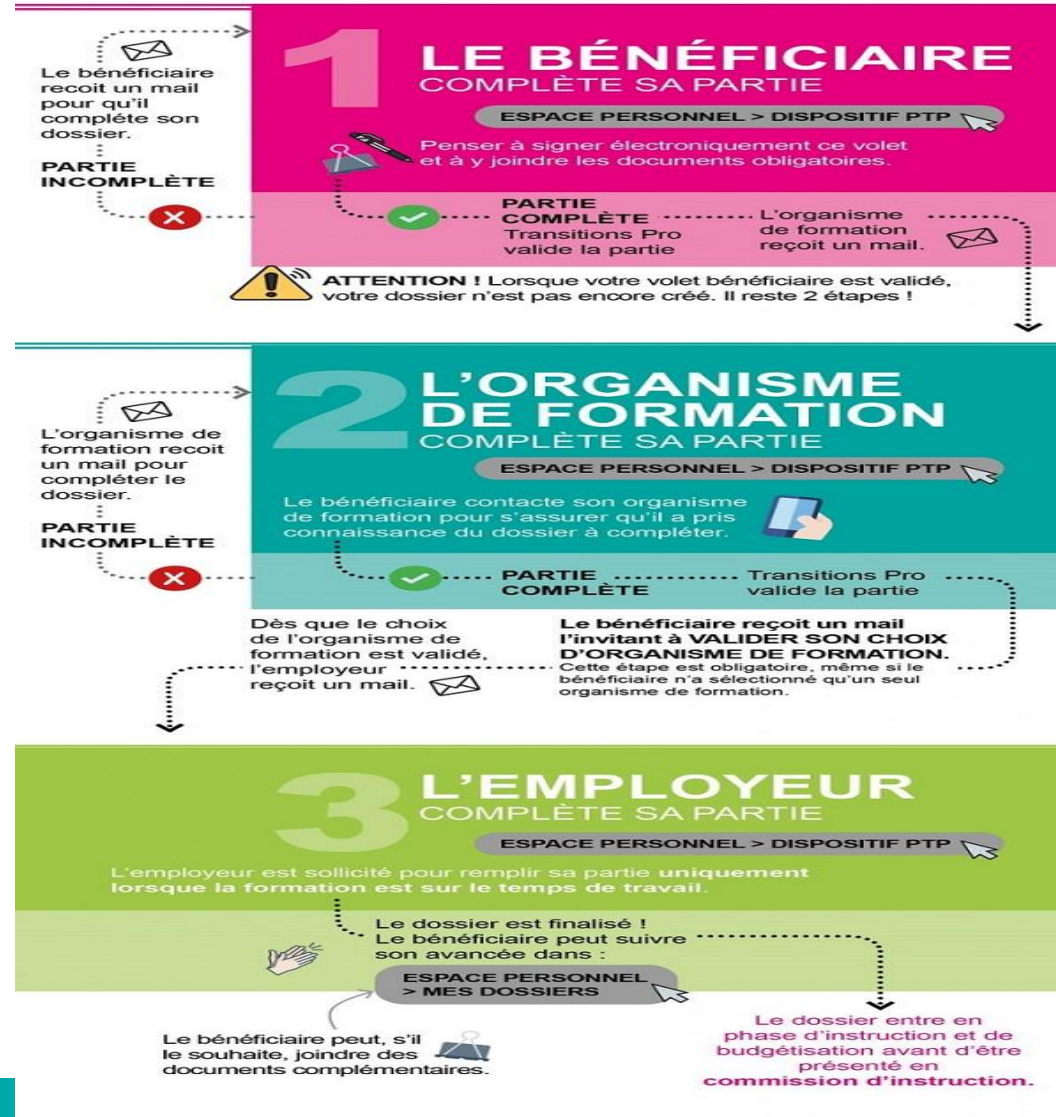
1
LE BÉNÉFICIAIRE
COMPLÈTE SA PARTIE

Le bénéficiaire reçoit un mail pour qu'il complète son dossier.

ESPACE PERSONNEL > DISPOSITIF PTP

Penser à signer électroniquement ce volet et à y joindre les documents obligatoires.

PARTIE INCOMPLÈTE

PARTIE COMPLÈTE Transitions Pro valide la partie

L'organisme de formation reçoit un mail.

ATTENTION ! Lorsque votre volet bénéficiaire est validé, votre dossier n'est pas encore créé. Il reste 2 étapes !

2
L'ORGANISME DE FORMATION
COMPLÈTE SA PARTIE

L'organisme de formation reçoit un mail pour compléter le dossier.

ESPACE PERSONNEL > DISPOSITIF PTP

Le bénéficiaire contacte son organisme de formation pour s'assurer qu'il a pris connaissance du dossier à compléter.

PARTIE INCOMPLÈTE

PARTIE COMPLÈTE

Transitions Pro valide la partie

Dès que le choix de l'organisme de formation est validé, l'employeur reçoit un mail.

Le bénéficiaire reçoit un mail l'invitant à VALIDER SON CHOIX D'ORGANISME DE FORMATION.
Cette étape est obligatoire, même si le bénéficiaire n'a sélectionné qu'un seul organisme de formation.

3
L'EMPLOYEUR
COMPLÈTE SA PARTIE

ESPACE PERSONNEL > DISPOSITIF PTP

L'employeur est sollicité pour remplir sa partie uniquement lorsque la formation est sur le temps de travail.

Le dossier est finalisé !
Le bénéficiaire peut suivre son avancée dans :

ESPACE PERSONNEL > MES DOSSIERS

Le bénéficiaire peut, s'il le souhaite, joindre des documents complémentaires.

Le dossier entre en phase d'instruction et de budgétisation avant d'être présenté en commission d'instruction.